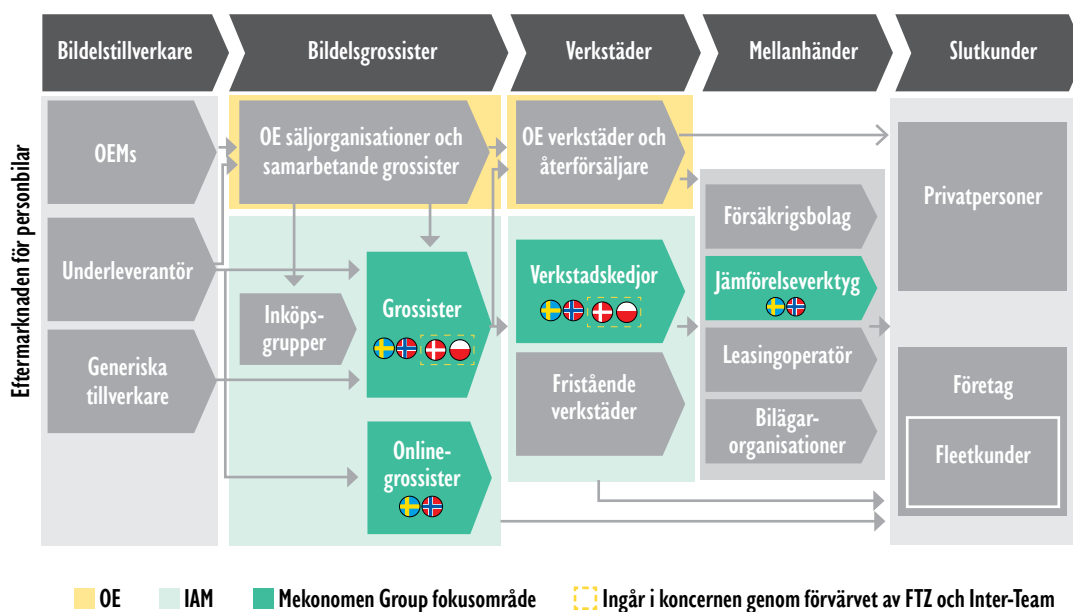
Bildelstillverkare

Bildelsgrossister

Verkstäder

Mellanhänder

Slutkunder

Eftermarknaden för personbilar

OEMs

Underleverantör

Generiska tillverkare

OE säljorganisationer och samarbetande grossister

Inköpsgrupper

Grossister

Onlinegrossister

OE verkstäder och återförsäljare

Verkstadskedjor

Fristående verkstäder

Försäkrigsbolag

Jämförelseverktyg

Leasingoperatör

Bilägarorganisationer

Privatpersoner

Företag

Fleetkunder

OE IAM Mekonomen Group fokusområde Ingår i koncernen genom förvärvet av FTZ och Inter-Team